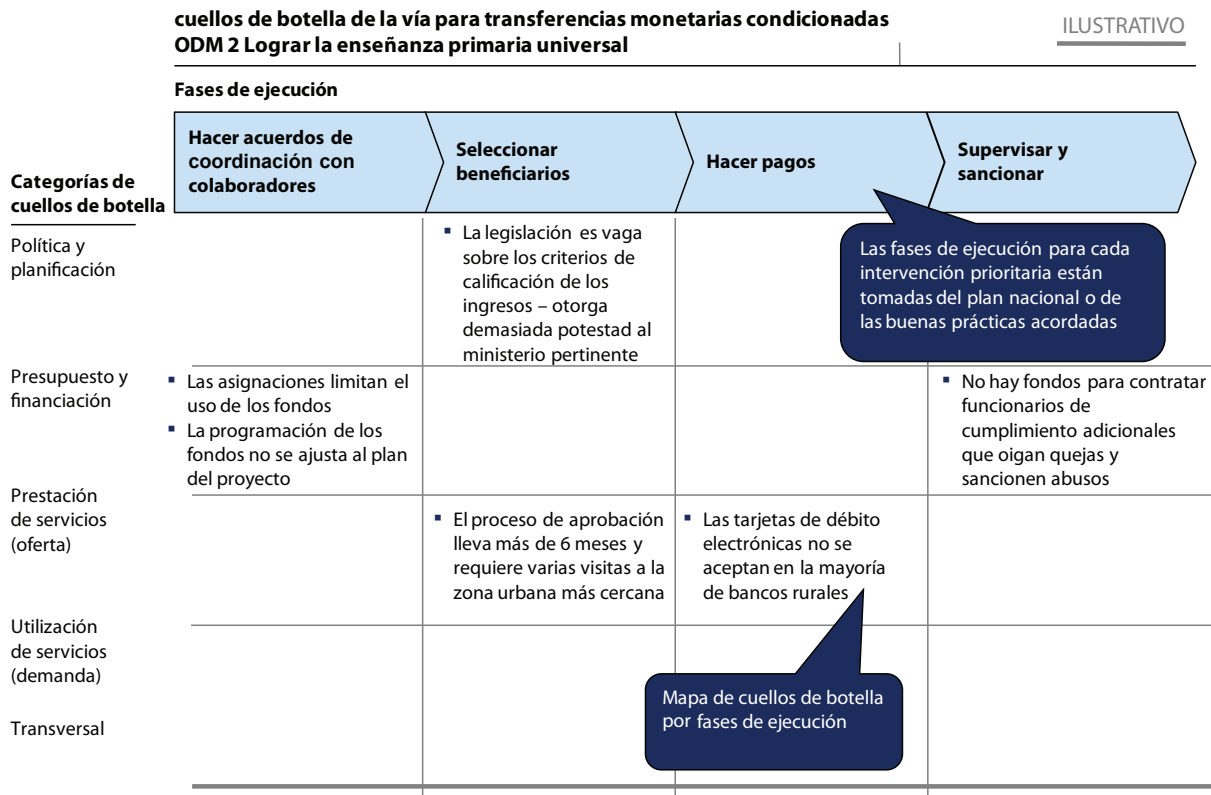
cuellos de botella de la vía para transferencias monetarias condicionadas
ODM 2 Lograr la enseñanza primaria universal

ILUSTRATIVO

Fases de ejecución

| Categorías de cuellos de botella | Hacer acuerdos de coordinación con colaboradores | Seleccionar beneficiarios | Hacer pagos | Supervisar y sancionar |
|---|---|---|---|---|
| Política y planificación | | ▪ La legislación es vaga sobre los criterios de calificación de los ingresos – otorga demasiada potestad al ministerio pertinente | | |
| Presupuesto y financiación | ▪ Las asignaciones limitan el uso de los fondos<br>▪ La programación de los fondos no se ajusta al plan del proyecto | | | ▪ No hay fondos para contratar funcionarios de cumplimiento adicionales que oigan quejas y sancionen abusos |
| Prestación de servicios (oferta) | | ▪ El proceso de aprobación lleva más de 6 meses y requiere varias visitas a la zona urbana más cercana | ▪ Las tarjetas de débito electrónicas no se aceptan en la mayoría de bancos rurales | |
| Utilización de servicios (demanda) | | | | |
| Transversal | | | | |

Las fases de ejecución para cada intervención prioritaria están tomadas del plan nacional o de las buenas prácticas acordadas

Mapa de cuellos de botella por fases de ejecución